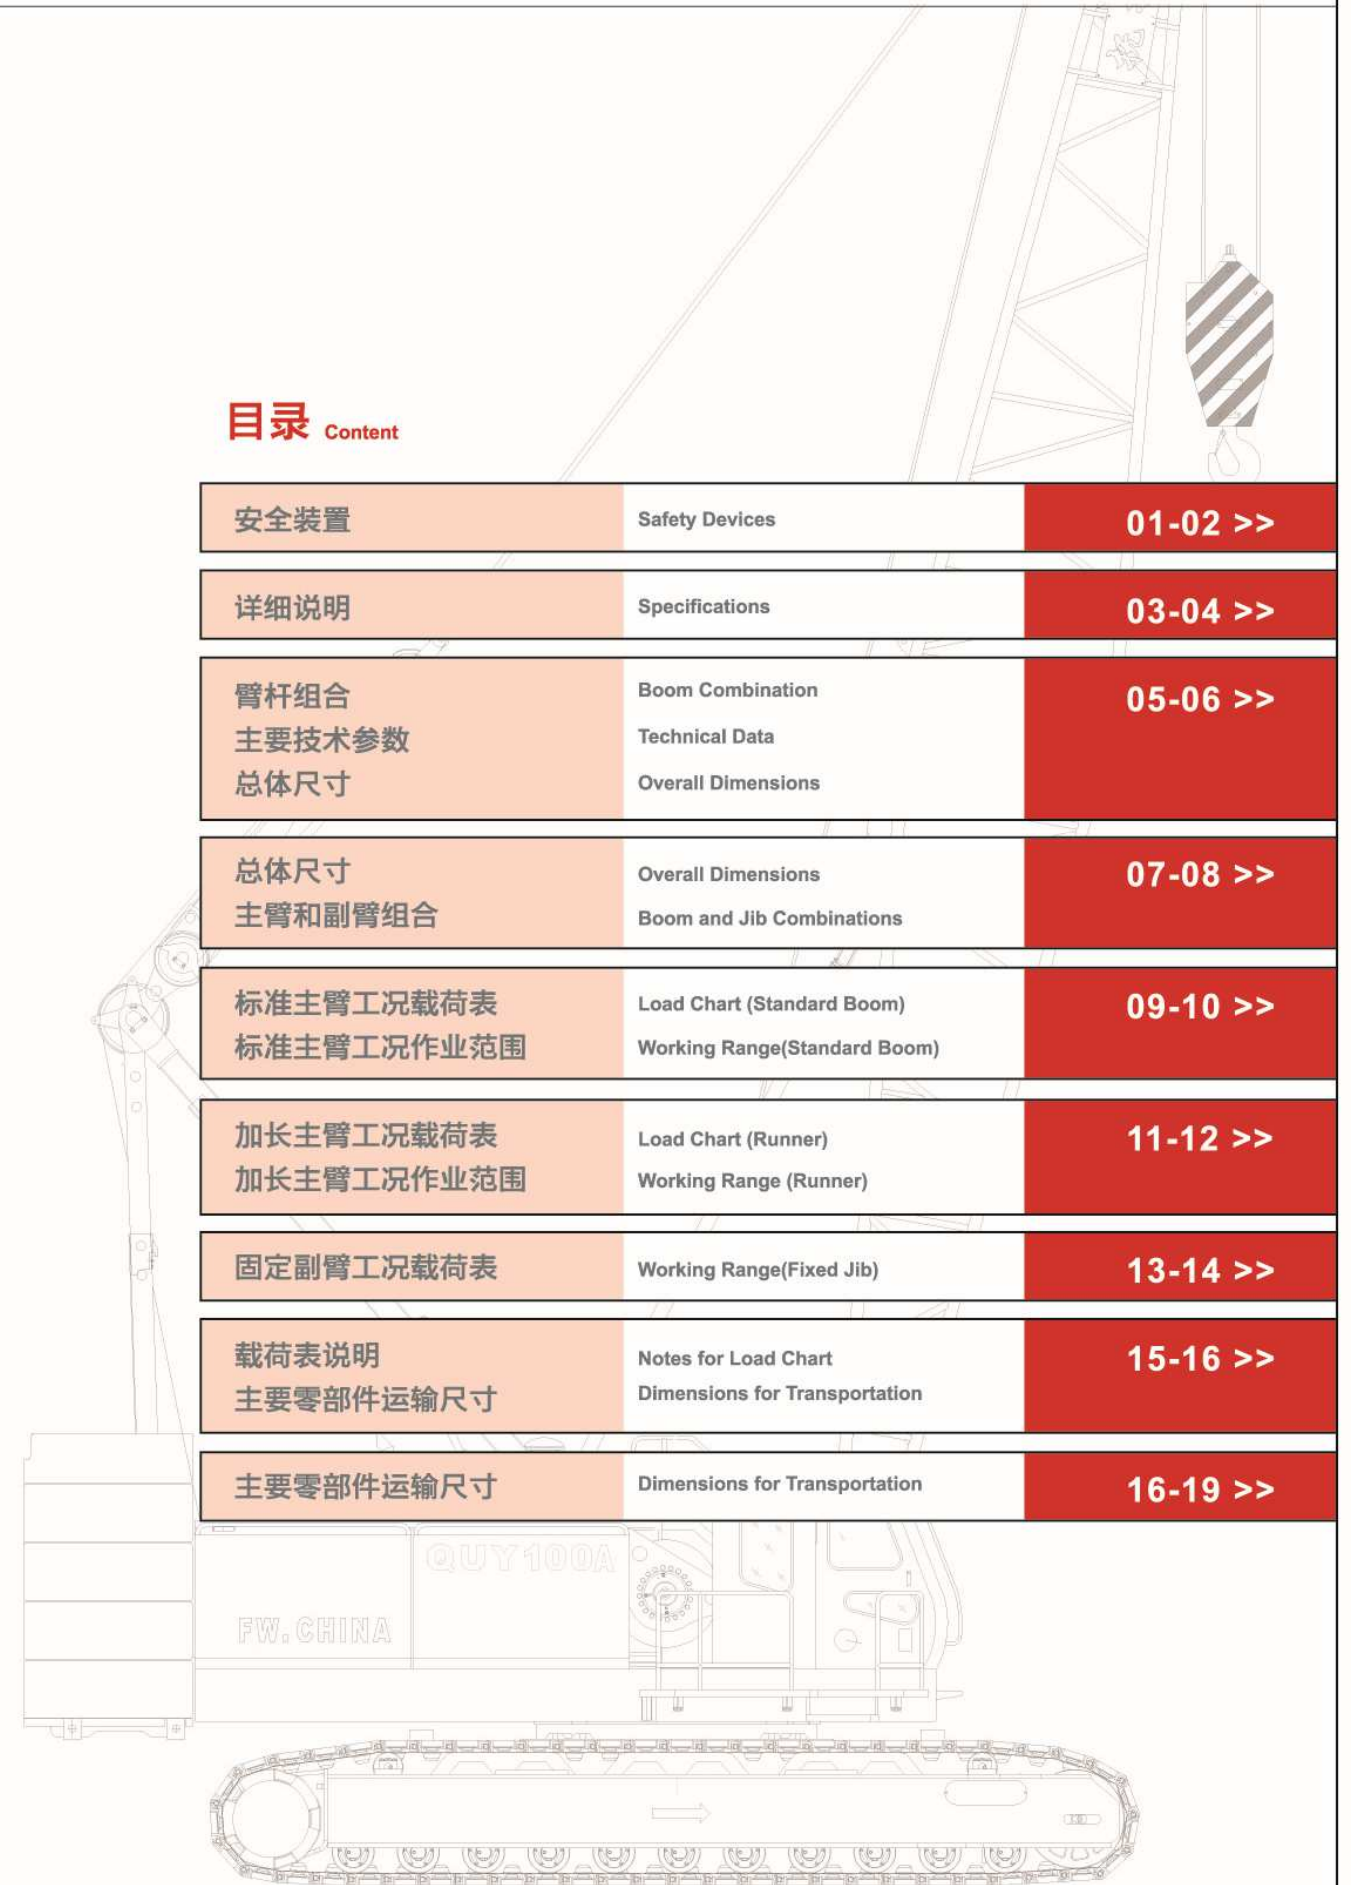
目录 Content

| | | |
|---|---|---|
| 安全装置 | Safety Devices | 01-02 >> |
| 详细说明 | Specifications | 03-04 >> |
| 臂杆组合<br>主要技术参数<br>总体尺寸 | Boom Combination<br>Technical Data<br>Overall Dimensions | 05-06 >> |
| 总体尺寸<br>主臂和副臂组合 | Overall Dimensions<br>Boom and Jib Combinations | 07-08 >> |
| 标准主臂工况载荷表<br>标准主臂工况作业范围 | Load Chart (Standard Boom)<br>Working Range(Standard Boom) | 09-10 >> |
| 加长主臂工况载荷表<br>加长主臂工况作业范围 | Load Chart (Runner)<br>Working Range (Runner) | 11-12 >> |
| 固定副臂工况载荷表 | Working Range(Fixed Jib) | 13-14 >> |
| 载荷表说明<br>主要零部件运输尺寸 | Notes for Load Chart<br>Dimensions for Transportation | 15-16 >> |
| 主要零部件运输尺寸 | Dimensions for Transportation | 16-19 >> |

QUY100A

FW.CHINA